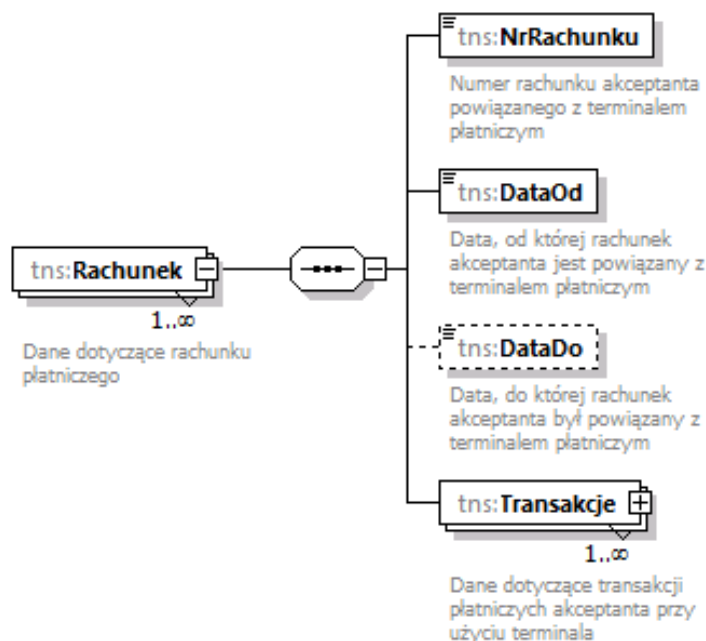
tns:Rachunek

$1..\infty$

Dane dotyczące rachunku płatniczego

tns:NrRachunku

Numer rachunku akceptanta powiązanego z terminalem płatniczym

tns:DataOd

Data, od której rachunek akceptanta jest powiązany z terminalem płatniczym

tns:DataDo

Data, do której rachunek akceptanta był powiązany z terminalem płatniczym

tns:Transakcje

$1..\infty$

Dane dotyczące transakcji płatniczych akceptanta przy użyciu terminala